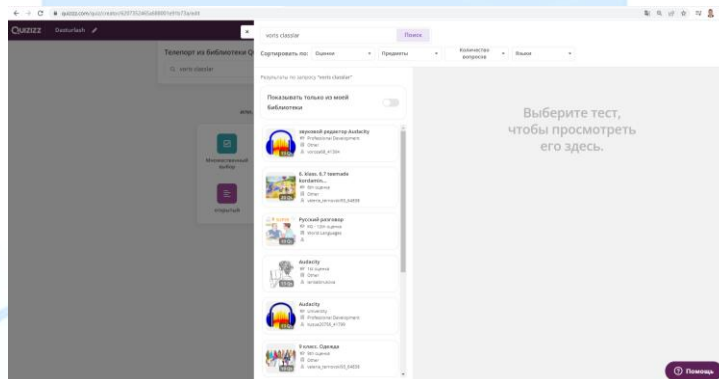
quizizz.com/quiz/creator/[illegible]

QUIZIZZ Dasturlash

Телепорт из библиотеки Q

voris classlar

Поиск

Сортировать по: Оценки Предметы Количество вопросов Языки

Результаты по запросу "voris classlar"

Показывать только из моей библиотеки

звуковой редактор Audacity
Professional Development
Other
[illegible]

6. klass. 6.7 teemade kordamin...
9th класс
Other
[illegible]

Русский разговор
KG - 12th класс
World Languages

Audacity
1st класс
Other
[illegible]

Audacity
University
Professional Development
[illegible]

9 класс. Одежда
9th класс
Other
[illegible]

Множественный выбор

Открытый

Выберите тест, чтобы просмотреть его здесь.

Помощь